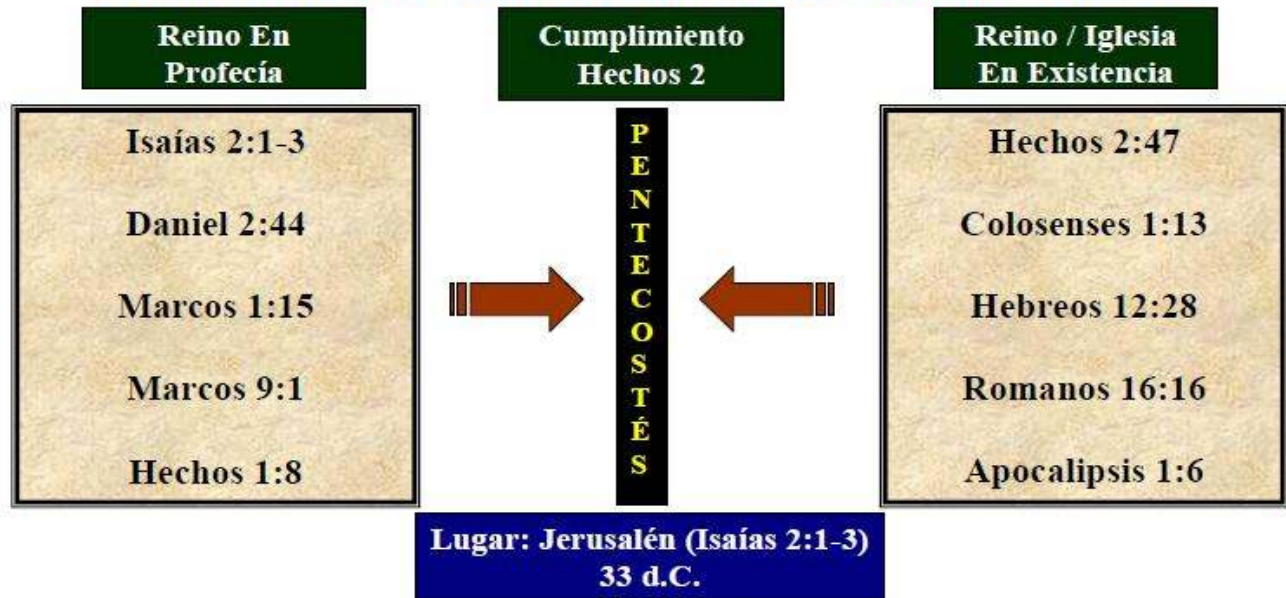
Reino En Profecía

Isaías 2:1-3

Daniel 2:44

Marcos 1:15

Marcos 9:1

Hechos 1:8

Cumplimiento Hechos 2

P
E
N
T
E
C
O
S
T
É
S

Reino / Iglesia En Existencia

Hechos 2:47

Colosenses 1:13

Hebreos 12:28

Romanos 16:16

Apocalipsis 1:6

Lugar: Jerusalén (Isaías 2:1-3)
33 d.C.